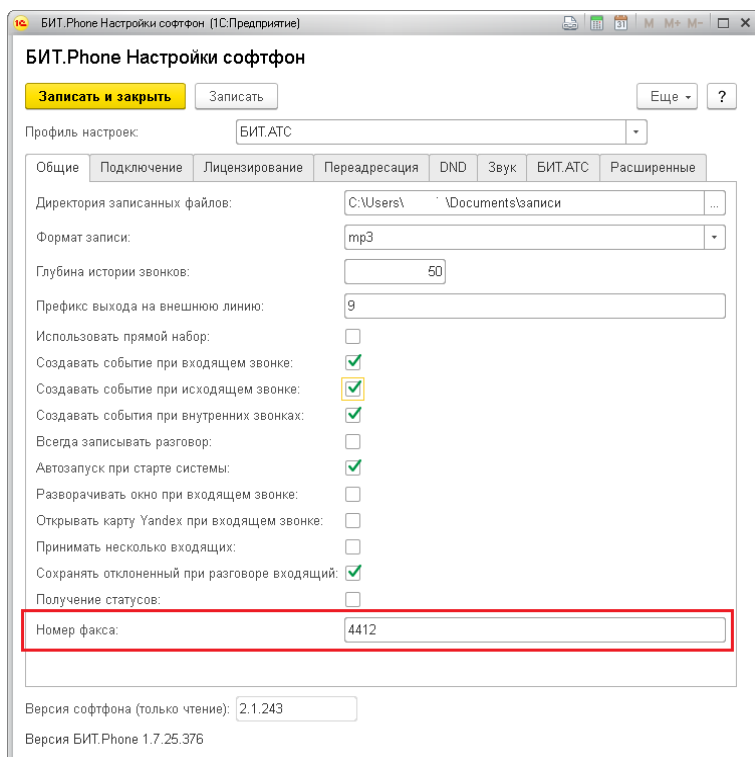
БИТ.Phone Настройки софтфон (1С:Предприятие)

M M+ M-

БИТ.Phone Настройки софтфон

Записать и закрыть Записать Еще ?

Профиль настроек: БИТ.АТС

| Общие | Подключение | Лицензирование | Переадресация | DND | Звук | БИТ.АТС | Расширенные |
|---|---|---|---|---|---|---|---|

Директория записанных файлов: C:\Users\ \Documents\записи ...

Формат записи: mp3

Глубина истории звонков: 50

Префикс выхода на внешнюю линию: 9

Использовать прямой набор:

Создавать событие при входящем звонке:

Создавать событие при исходящем звонке:

Создавать события при внутренних звонках:

Всегда записывать разговор:

Автозапуск при старте системы:

Разворачивать окно при входящем звонке:

Открывать карту Yandex при входящем звонке:

Принимать несколько входящих:

Сохранять отклоненный при разговоре входящий:

Получение статусов:

Номер факса: 4412

Версия софтфона (только чтение): 2.1.243

Версия БИТ.Phone 1.7.25.376